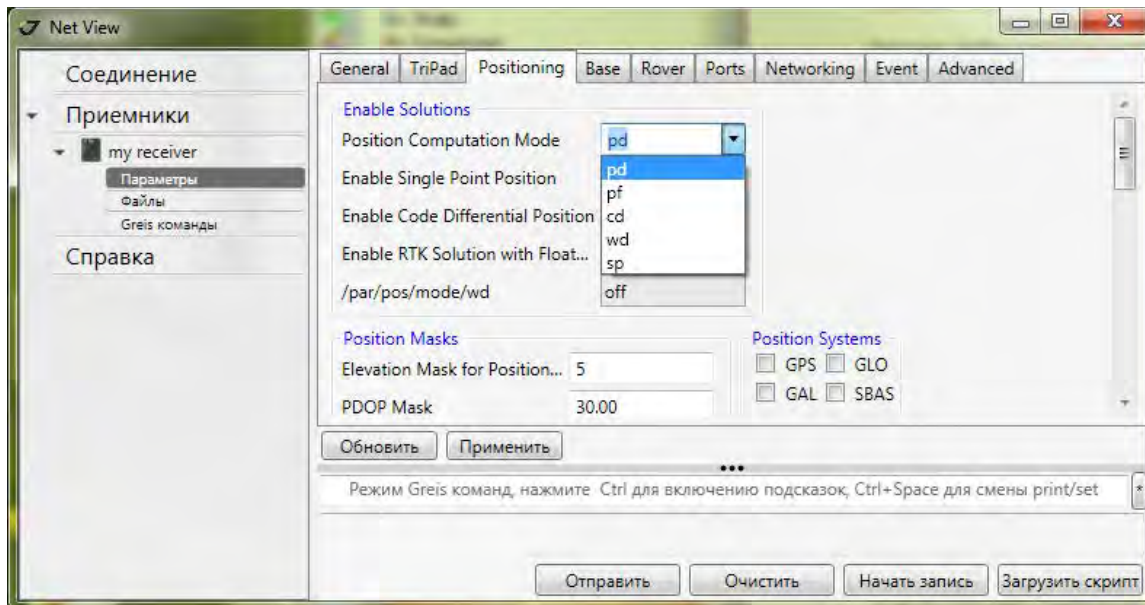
Net View

Соединение

Приемники

my receiver

Параметры

Файлы

Greis команды

Справка

General | TriPad | Positioning | Base | Rover | Ports | Networking | Event | Advanced

Enable Solutions

Position Computation Mode pd

pd
pf
cd
wd
sp

Enable Single Point Position

Enable Code Differential Position

Enable RTK Solution with Float...

/par/pos/mode/wd off

Position Masks

Elevation Mask for Position... 5

PDOP Mask 30.00

Position Systems

GPS GLO

GAL SBAS

Обновить Применить

•••

Режим Greis команд, нажмите Ctrl для включению подсказок, Ctrl+Space для смены print/set

Отправить Очистить Начать запись Загрузить скрипт